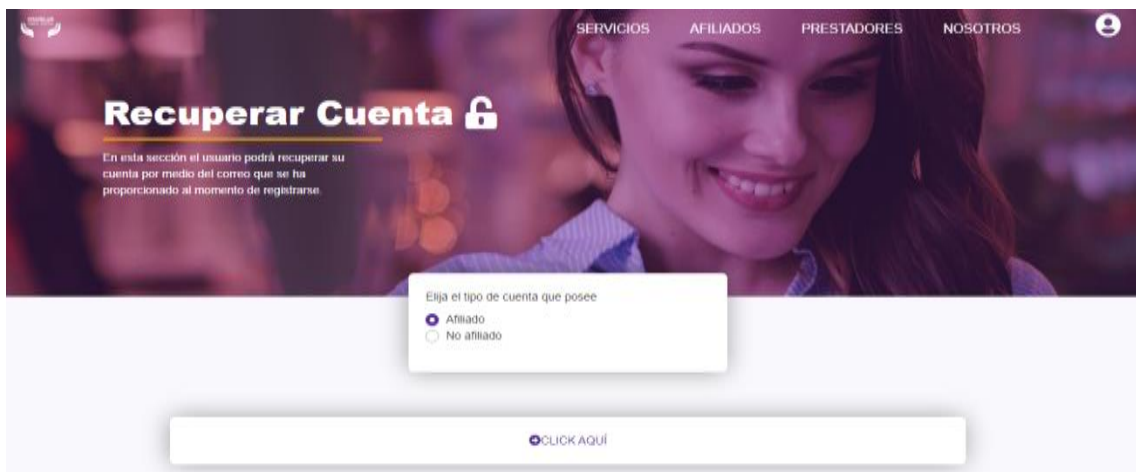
SERVICIOS AFILIADOS PRESTADORES NOSOTROS

Recuperar Cuenta

En esta sección el usuario podrá recuperar su cuenta por medio del correo que se ha proporcionado al momento de registrarse.

Elija el tipo de cuenta que posee

Afiliado

No afiliado

CLICK AQUÍ